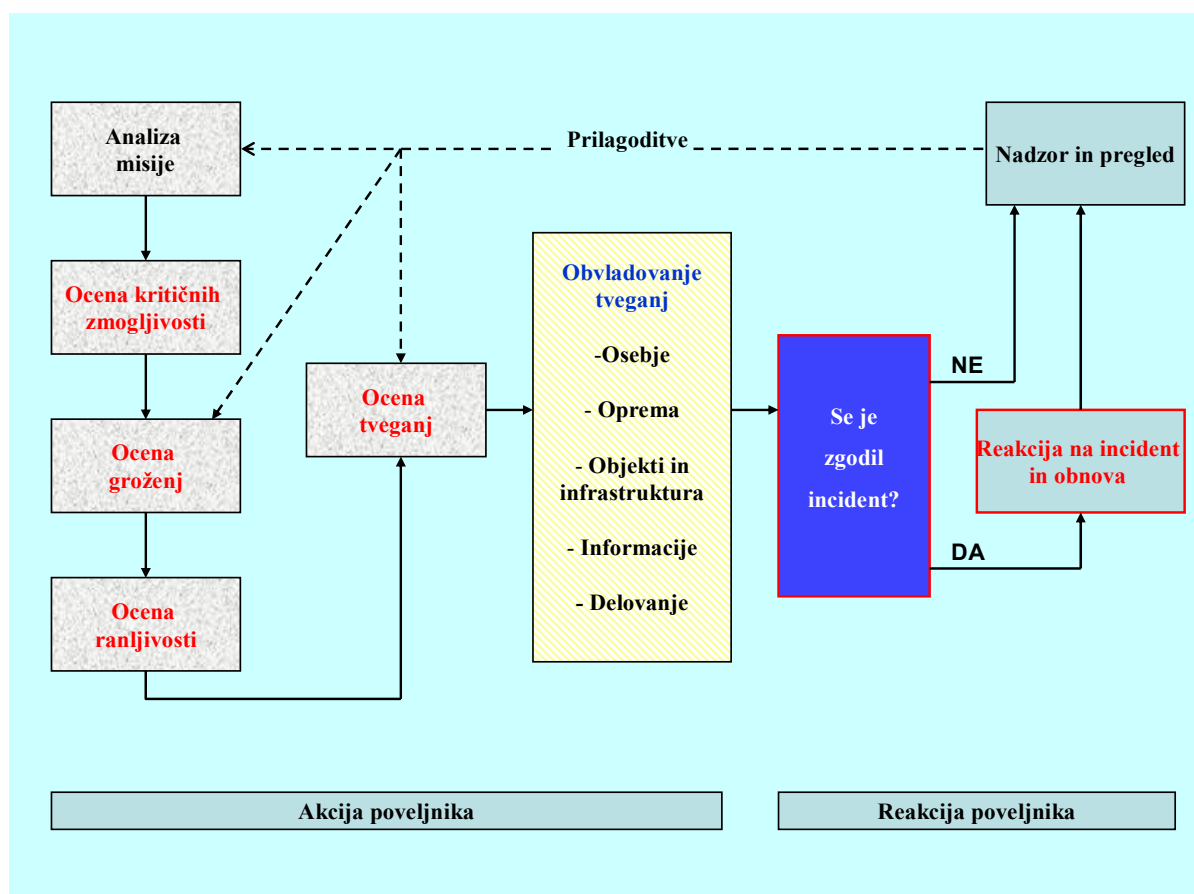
Analiza misije

Prilagoditve

Nadzor in pregled

Ocena kritičnih zmogljivosti

Ocena groženj

Ocena ranljivosti

Ocena tveganj

Obvladovanje tveganj

-Osebje

- Oprema

- Objekti in infrastruktura

- Informacije

- Delovanje

Se je zgodil incident?

NE

DA

Reakcija na incident in obnova

Akcija poveljnika

Reakcija poveljnika